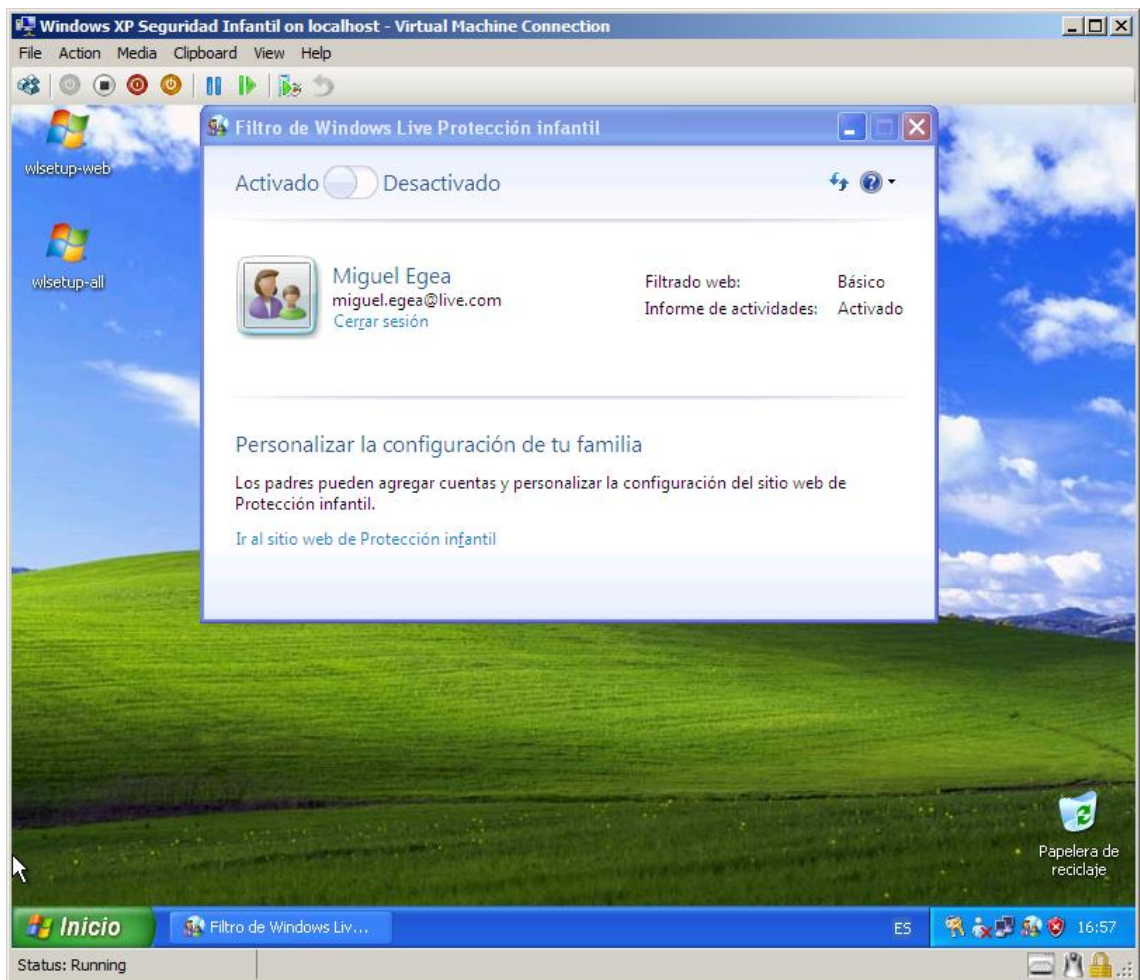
Windows XP Seguridad Infantil on localhost - Virtual Machine Connection

File Action Media Clipboard View Help

wlsetup-web

wlsetup-all

Filtro de Windows Live Protección infantil

Activado Desactivado

Miguel Egea
miguel.egea@live.com
Cerrar sesión

| Filtrado web: | Básico |
|---|---|
| Informe de actividades: | Activado |

Personalizar la configuración de tu familia

Los padres pueden agregar cuentas y personalizar la configuración del sitio web de Protección infantil.

Ir al sitio web de Protección infantil

Papelera de reciclaje

Inicio

Filtro de Windows Liv...

ES

16:57

Status: Running